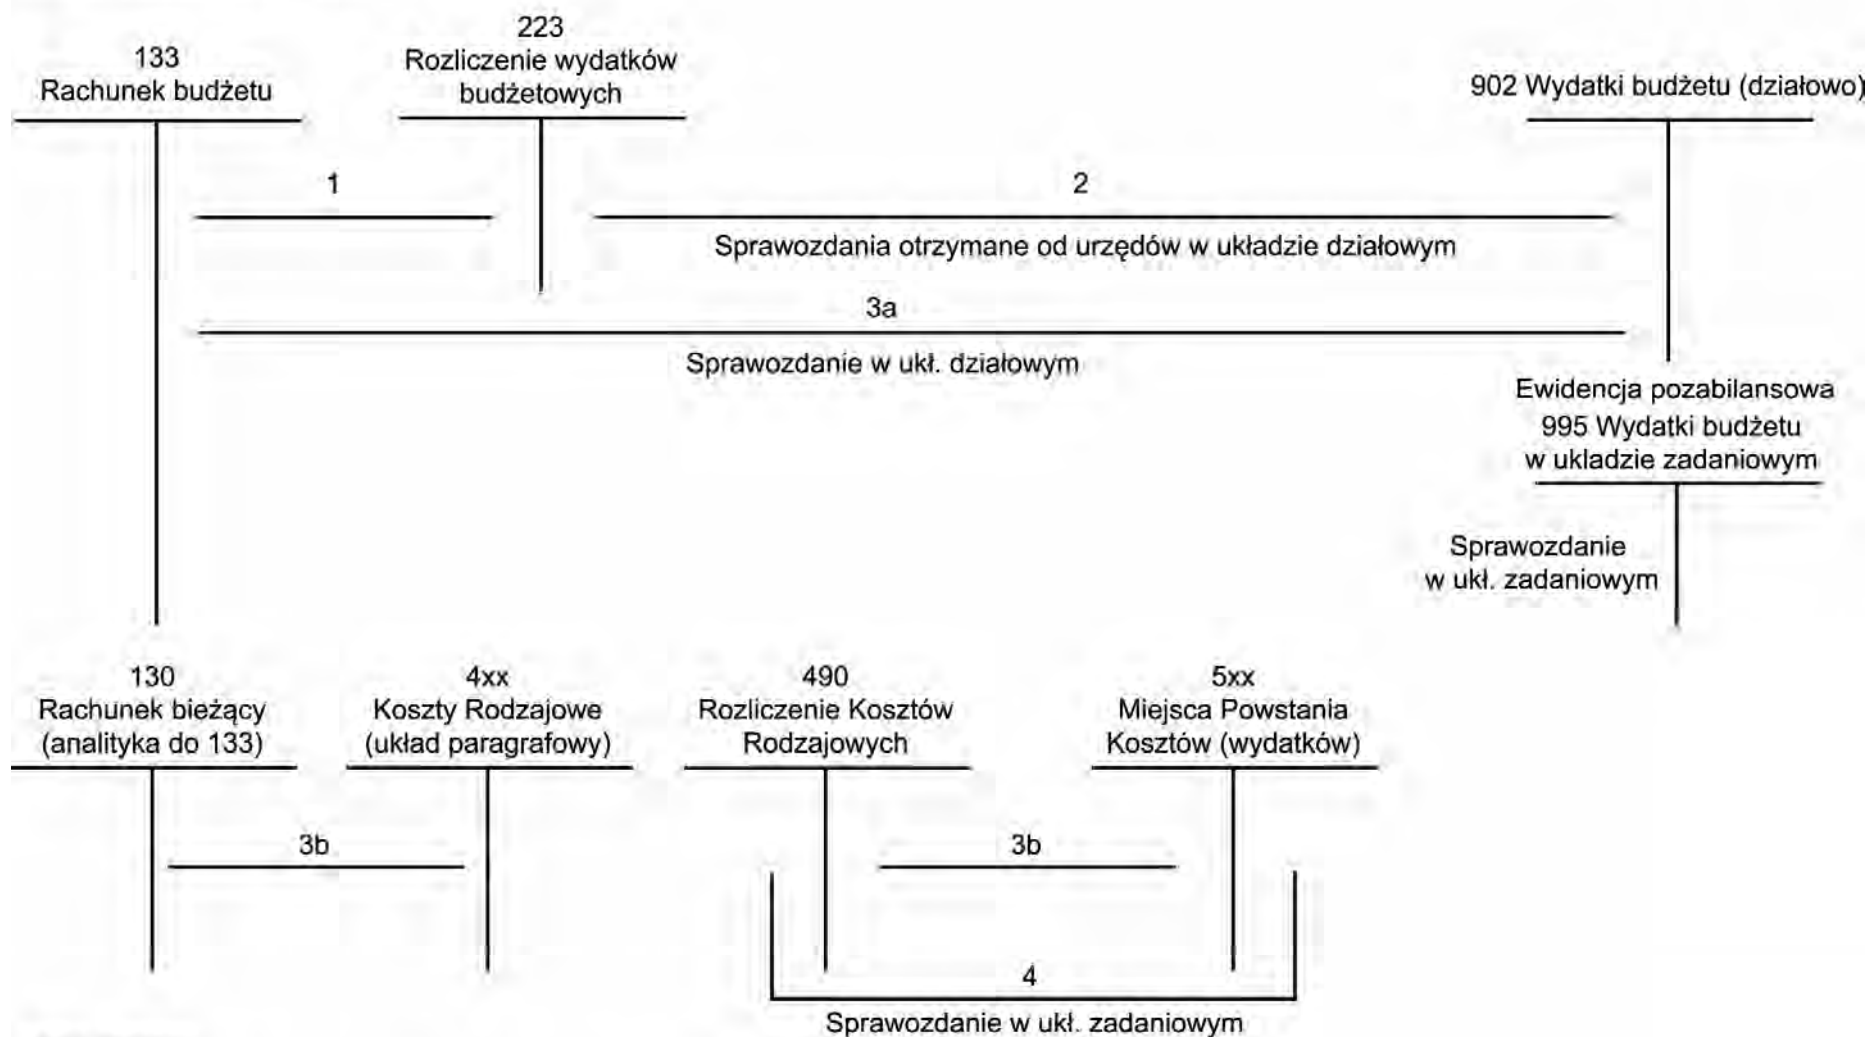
133
Rachunek budżetu

223
Rozliczenie wydatków budżetowych

902 Wydatki budżetu (działowo)

1

2

Sprawozdania otrzymane od urzędów w układzie działowym

3a

Sprawozdanie w ukł. działowym

Ewidencja pozabilansowa
995 Wydatki budżetu
w ukladzie zadaniowym

Sprawozdanie
w ukł. zadaniowym

130
Rachunek bieżący
(analityka do 133)

4xx
Koszty Rodzajowe
(układ paragrafowy)

490
Rozliczenie Kosztów
Rodzajowych

5xx
Miejsca Powstania
Kosztów (wydatków)

3b

3b

4

Sprawozdanie w ukł. zadaniowym